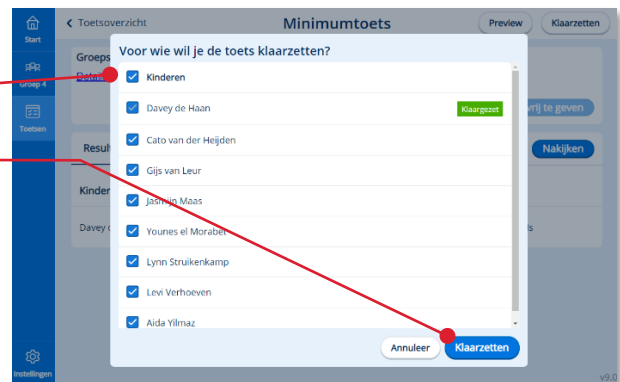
Start

Groep 4

Toetsen

Instellingen

< Toetsoverzicht

Minimumtoets

Preview

Klaarzetten

Groeps

Details

vrij te geven

Resul

Nakijken

Kinder

Davey d

s

Voor wie wil je de toets klaarzetten?

Kinderen

Davey de Haan

Klaargezet

Cato van der Heijden

Gijs van Leur

Jasmijn Maas

Younes el Morabet

Lynn Struikenkamp

Levi Verhoeven

Aida Yilmaz

Annuleer

Klaarzetten

v9.0